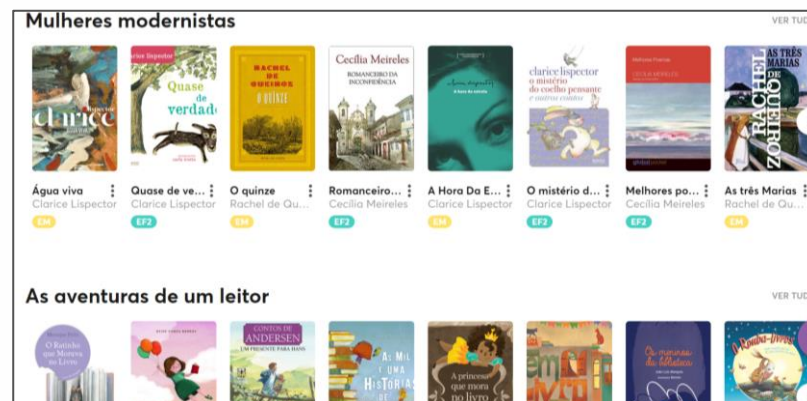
Mulheres modernistas

VER TUD

clarice

Clarice Lispector
Quase de verdade

RACHEL DE QUEIROZ
O QUINZE

Cecília Meireles
ROMANCEIRO DA INCONFIDÊNCIA

A hora da estrela

clarice lispector
o mistério do coelho pensante
e outros contos

Cecília Meireles

AS TRÊS MARIAS
RACHEL DE QUEIROZ

Água viva
Clarice Lispector
EM

Quase de ve...
Clarice Lispector
EF2

O quinze
Rachel de Qu...
EM

Romanceiro...
Cecília Meireles
EF2

A Hora Da E...
Clarice Lispector
EM

O mistério d...
Clarice Lispector
EF2

Melhores po...
Cecília Meireles
EF2

As três Marias
Rachel de Qu...
EM

As aventuras de um leitor

VER TUD

O Ratinho que Morava no Livro

CONTOS DE ANDERSEN
UM PRESENTE PARA HANS

As Mil e Uma Histórias

A princesa que mora no livro

Os moradores da biblioteca